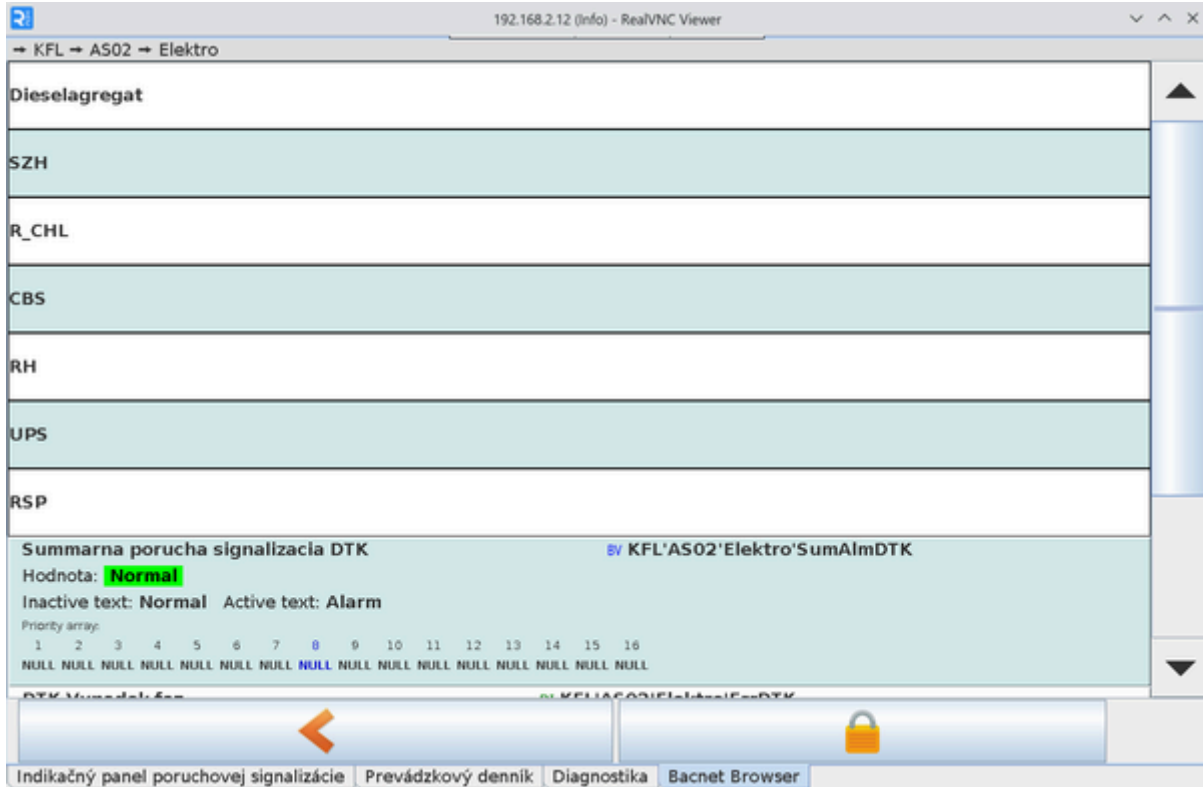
192.168.2.12 (Info) - RealVNC Viewer

→ KFL → AS02 → Elektro

Dieselagregat

SZH

R_CHL

CBS

RH

UPS

RSP

Summarna porucha signalizacia DTK

BV KFL'AS02'Elektro'SumAlmDTK

Hodnota: Normal

Inactive text: Normal Active text: Alarm

Priority array:

| 1 | 2 | 3 | 4 | 5 | 6 | 7 | 8 | 9 | 10 | 11 | 12 | 13 | 14 | 15 | 16 |
|---|---|---|---|---|---|---|---|---|---|---|---|---|---|---|---|
| NULL | NULL | NULL | NULL | NULL | NULL | NULL | NULL | NULL | NULL | NULL | NULL | NULL | NULL | NULL | NULL |

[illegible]

Indikačný panel poruchovej signalizácie | Prevádzkový denník | Diagnostika | Bacnet Browser